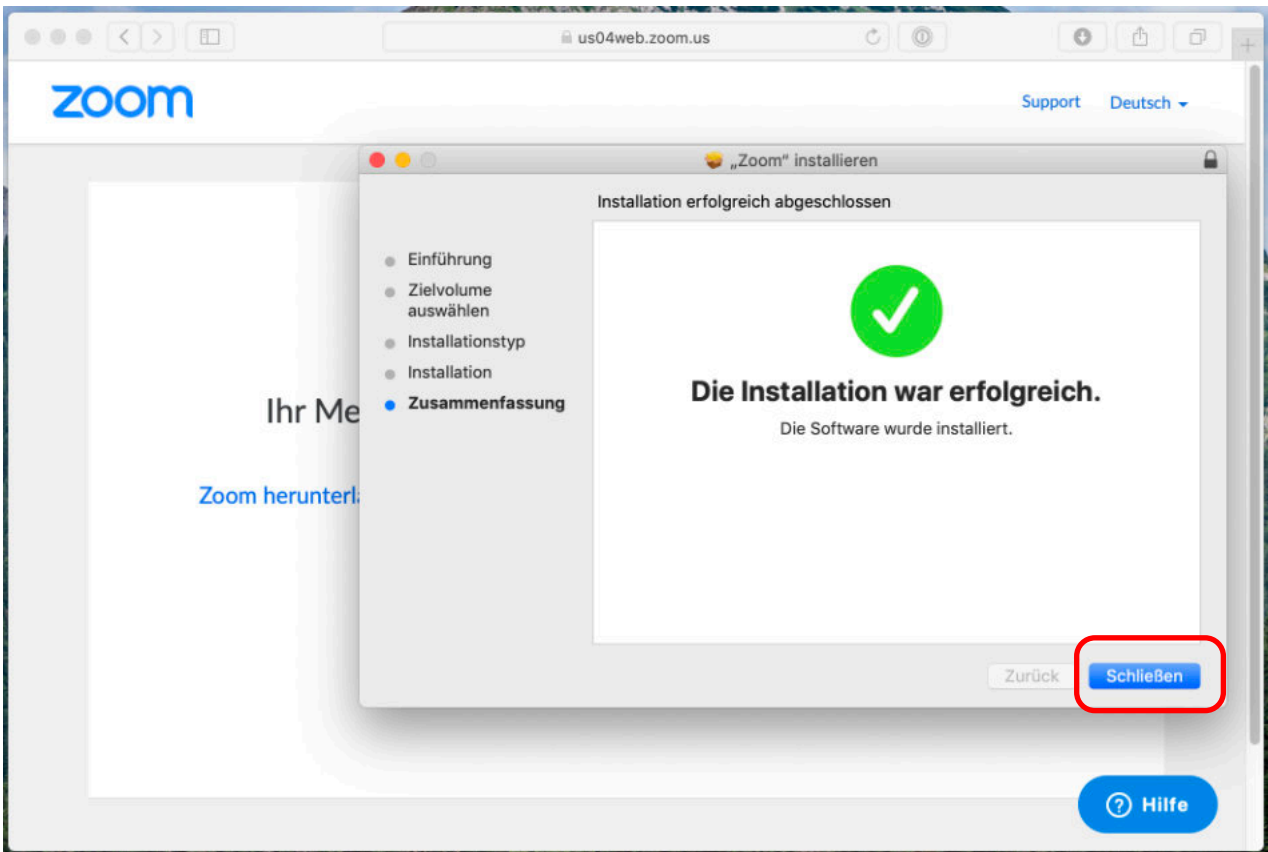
us04web.zoom.us

zoom

Support Deutsch

„Zoom" installieren

Installation erfolgreich abgeschlossen

Einführung
Zielvolume auswählen
Installationstyp
Installation
Zusammenfassung

Die Installation war erfolgreich.

Die Software wurde installiert.

Ihr Me

Zoom herunterl

Zurück Schließen

Hilfe